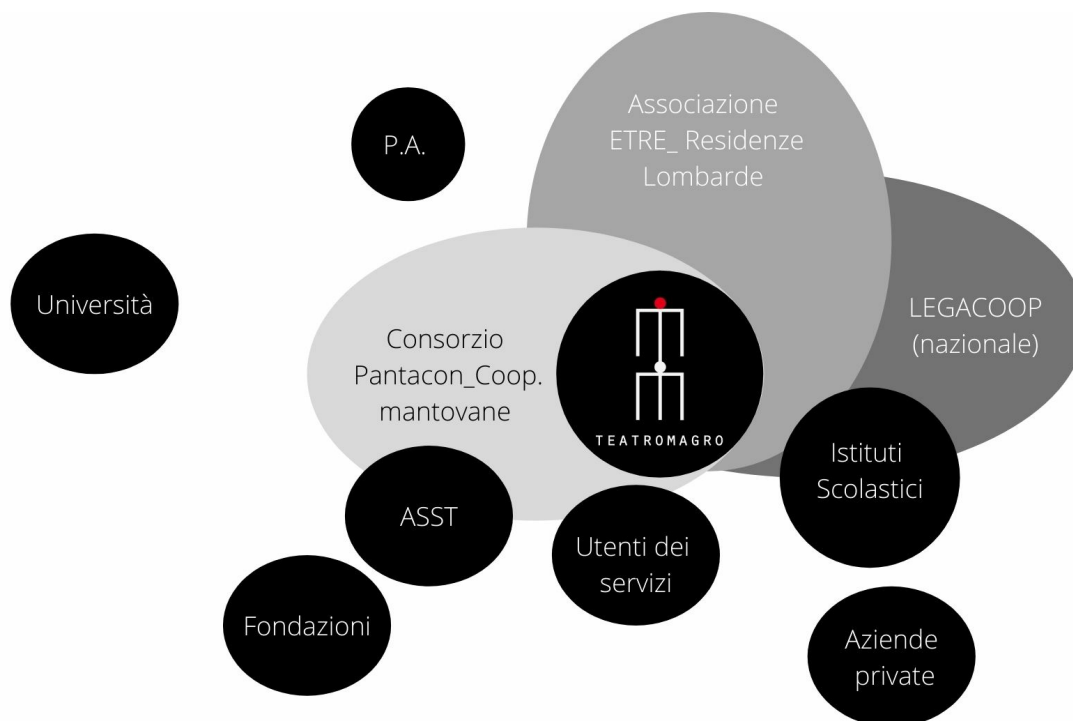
P.A.

Associazione ETRE_ Residenze Lombarde

Università

LEGACOOP (nazionale)

Consorzio Pantacon_Coop. mantovane

TEATROMAGRO

Istituti Scolastici

ASST

Utenti dei servizi

Fondazioni

Aziende private